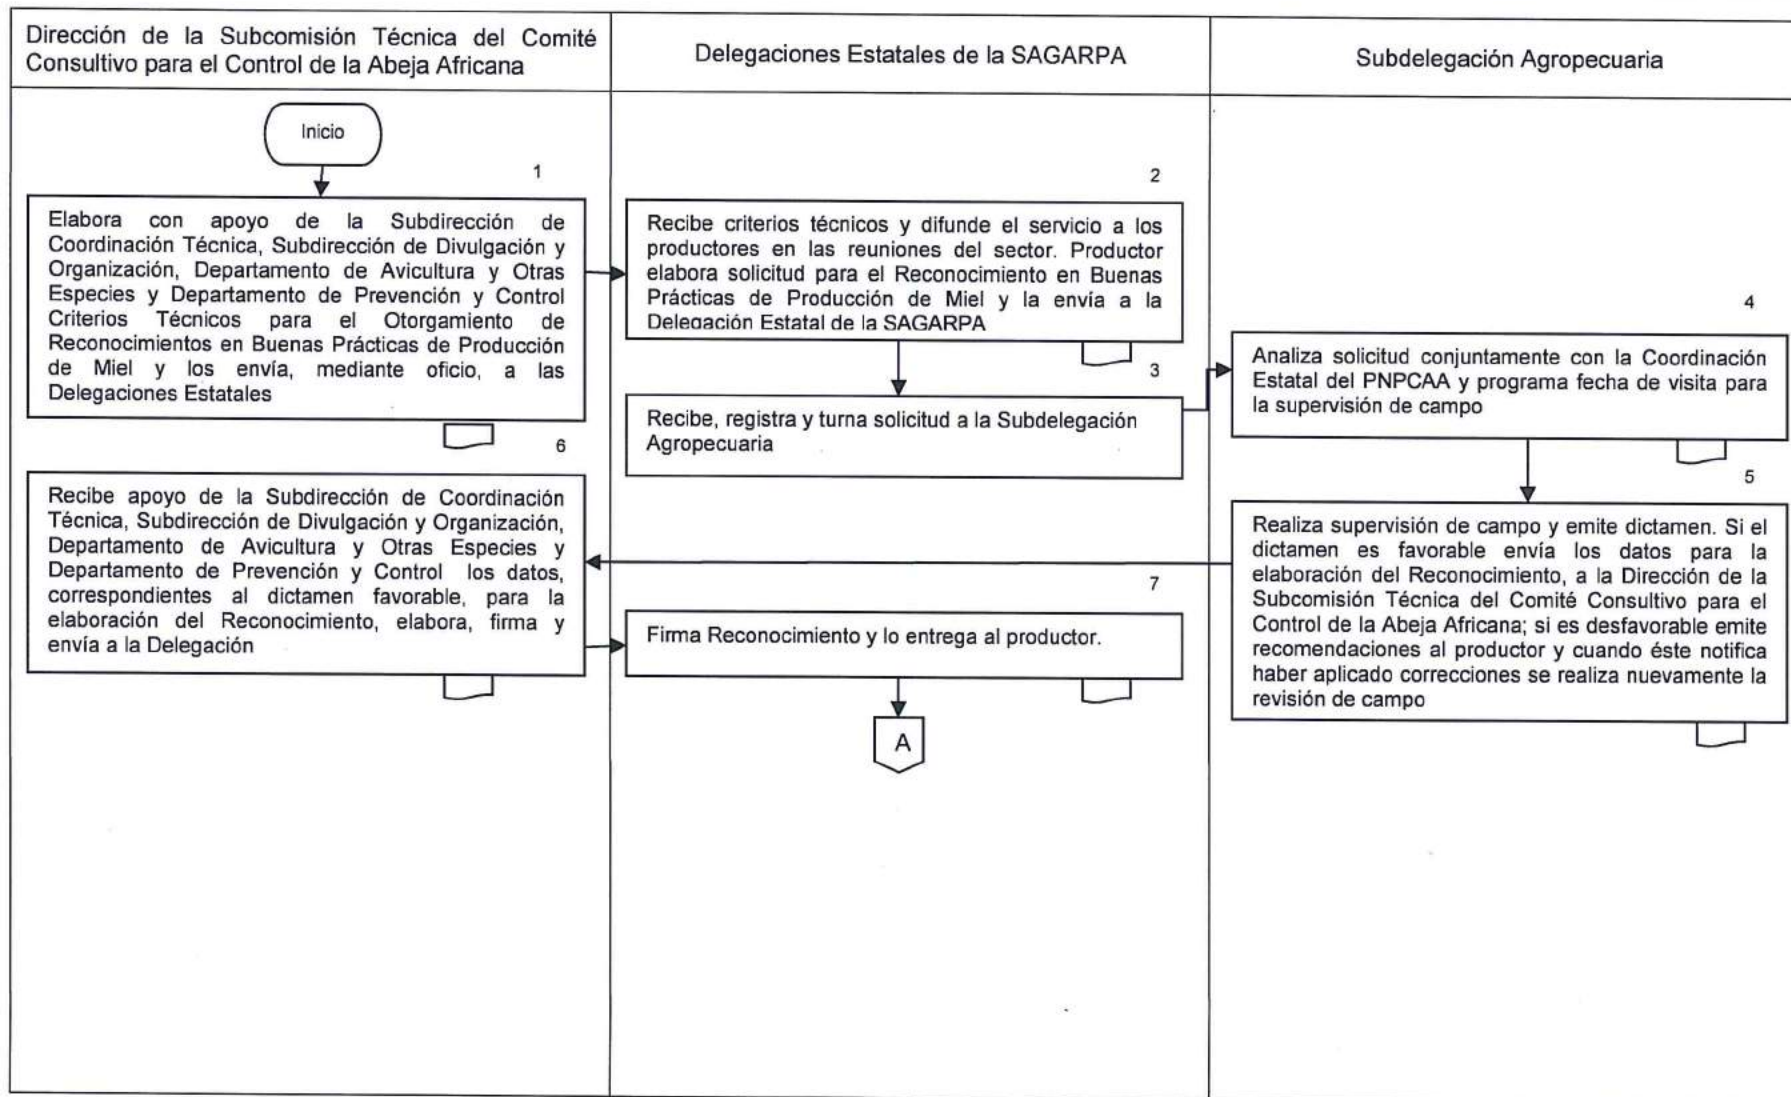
Dirección de la Subcomisión Técnica del Comité Consultivo para el Control de la Abeja Africana

Delegaciones Estatales de la SAGARPA

Subdelegación Agropecuaria

Inicio

1

Elabora con apoyo de la Subdirección de Coordinación Técnica, Subdirección de Divulgación y Organización, Departamento de Avicultura y Otras Especies y Departamento de Prevención y Control Criterios Técnicos para el Otorgamiento de Reconocimientos en Buenas Prácticas de Producción de Miel y los envía, mediante oficio, a las Delegaciones Estatales

2

Recibe criterios técnicos y difunde el servicio a los productores en las reuniones del sector. Productor elabora solicitud para el Reconocimiento en Buenas Prácticas de Producción de Miel y la envía a la Delegación Estatal de la SAGARPA

3

Recibe, registra y turna solicitud a la Subdelegación Agropecuaria

4

Analiza solicitud conjuntamente con la Coordinación Estatal del PNPCAA y programa fecha de visita para la supervisión de campo

5

Realiza supervisión de campo y emite dictamen. Si el dictamen es favorable envía los datos para la elaboración del Reconocimiento, a la Dirección de la Subcomisión Técnica del Comité Consultivo para el Control de la Abeja Africana; si es desfavorable emite recomendaciones al productor y cuando éste notifica haber aplicado correcciones se realiza nuevamente la revisión de campo

6

Recibe apoyo de la Subdirección de Coordinación Técnica, Subdirección de Divulgación y Organización, Departamento de Avicultura y Otras Especies y Departamento de Prevención y Control los datos, correspondientes al dictamen favorable, para la elaboración del Reconocimiento, elabora, firma y envía a la Delegación

7

Firma Reconocimiento y lo entrega al productor.

A